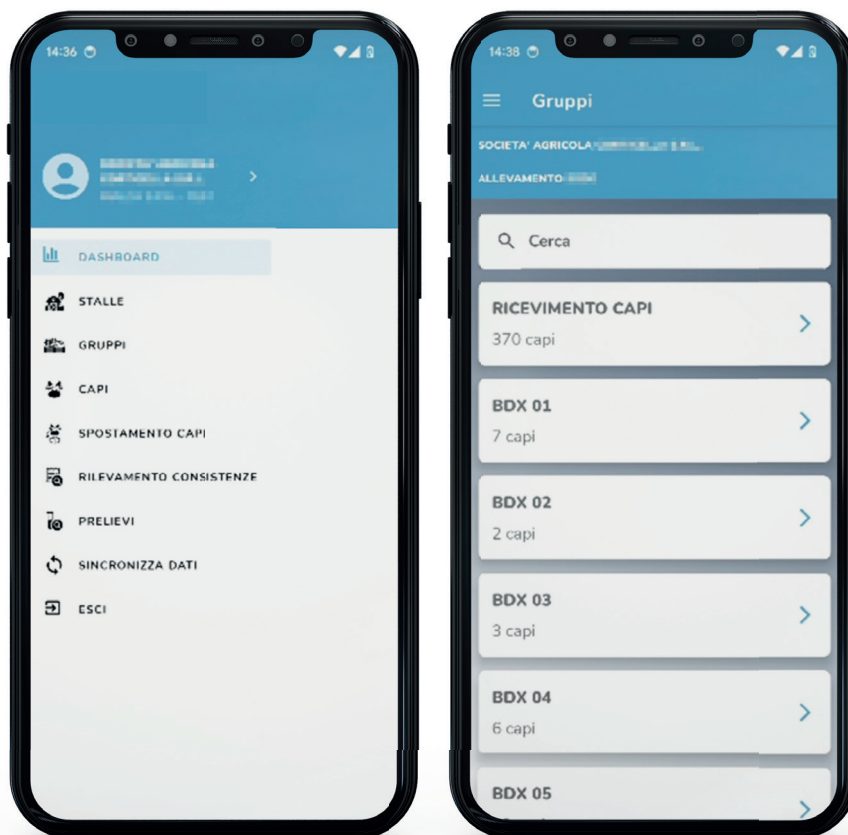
14:36

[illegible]
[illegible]
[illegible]

DASHBOARD
STALLE
GRUPPI
CAPI
SPOSTAMENTO CAPI
RILEVAMENTO CONSISTENZE
PRELIEVI
SINCRONIZZA DATI
ESCI

14:38

Gruppi

SOCIETA' AGRICOLA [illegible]
ALLEVAMENTO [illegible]

Cerca

RICEVIMENTO CAPI
370 capi

BDX 01
7 capi

BDX 02
2 capi

BDX 03
3 capi

BDX 04
6 capi

BDX 05